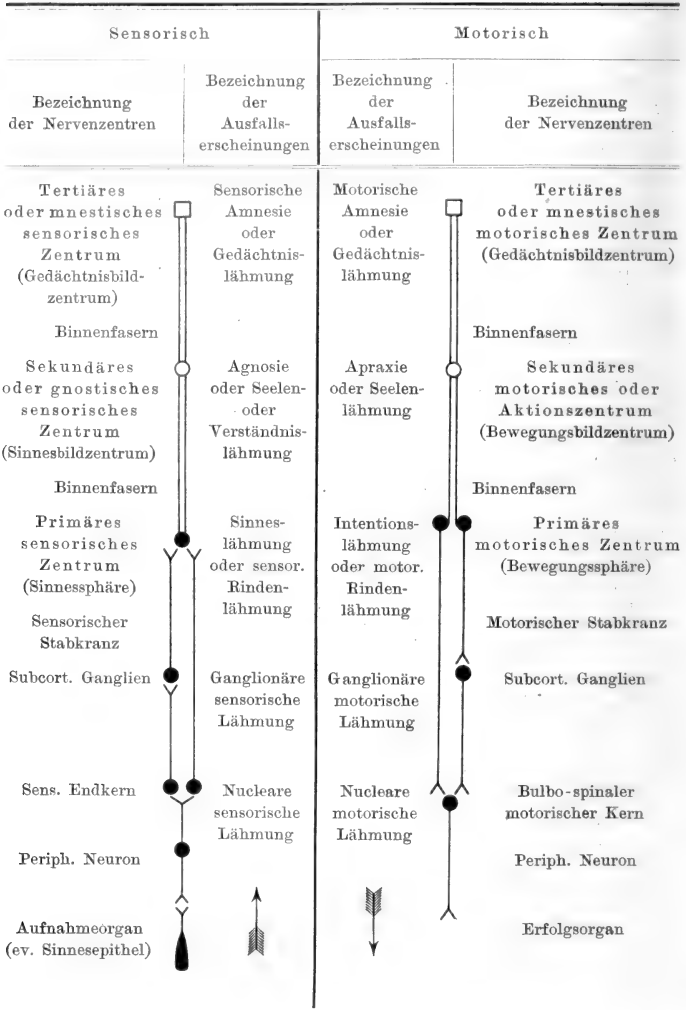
| Sensorisch | | Motorisch | |
|---|---|---|---|
| Bezeichnung der Nervenzentren | Bezeichnung der Ausfallserscheinungen | Bezeichnung der Ausfallserscheinungen | Bezeichnung der Nervenzentren |
| Tertiäres oder mnestisches sensorisches Zentrum (Gedächtnisbildzentrum) | Sensorische Amnesie oder Gedächtnislähmung | Motorische Amnesie oder Gedächtnislähmung | Tertiäres oder mnestisches motorisches Zentrum (Gedächtnisbildzentrum) |
| Binnenfasern | | | Binnenfasern |
| Sekundäres oder gnostisches sensorisches Zentrum (Sinnesbildzentrum) | Agnosie oder Seelen- oder Verständnislähmung | Apraxie oder Seelenlähmung | Sekundäres motorisches oder Aktionszentrum (Bewegungsbildzentrum) |
| Binnenfasern | | | Binnenfasern |
| Primäres sensorisches Zentrum (Sinnessphäre) | Sinneslähmung oder sensor. Rindenlähmung | Intentionslähmung oder motor. Rindenlähmung | Primäres motorisches Zentrum (Bewegungssphäre) |
| Sensorischer Stabkranz | | | Motorischer Stabkranz |
| Subcort. Ganglien | Ganglionäre sensorische Lähmung | Ganglionäre motorische Lähmung | Subcort. Ganglien |
| Sens. Endkern | Nucleare sensorische Lähmung | Nucleare motorische Lähmung | Bulbo-spinaler motorischer Kern |
| Periph. Neuron | | | Periph. Neuron |
| Aufnahmeorgan (ev. Sinnesepithel) | | | Erfolgsorgan |